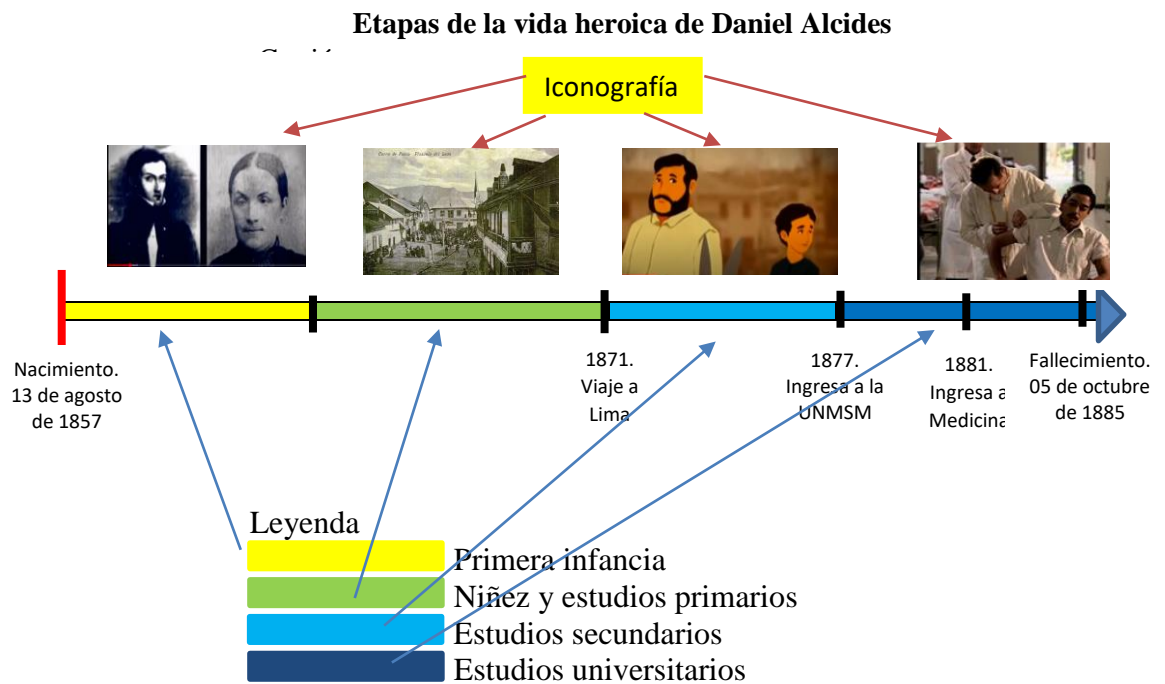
Etapas de la vida heroica de Daniel Alcides

Carrión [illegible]

Iconografía

Cerro de Pasco Mineral del Perú

Nacimiento. 13 de agosto de 1857

1871. Viaje a Lima

1877. Ingresa a la UNMSM

1881. Ingresa a Medicina

Fallecimiento. 05 de octubre de 1885

Leyenda
Primera infancia
Niñez y estudios primarios
Estudios secundarios
Estudios universitarios